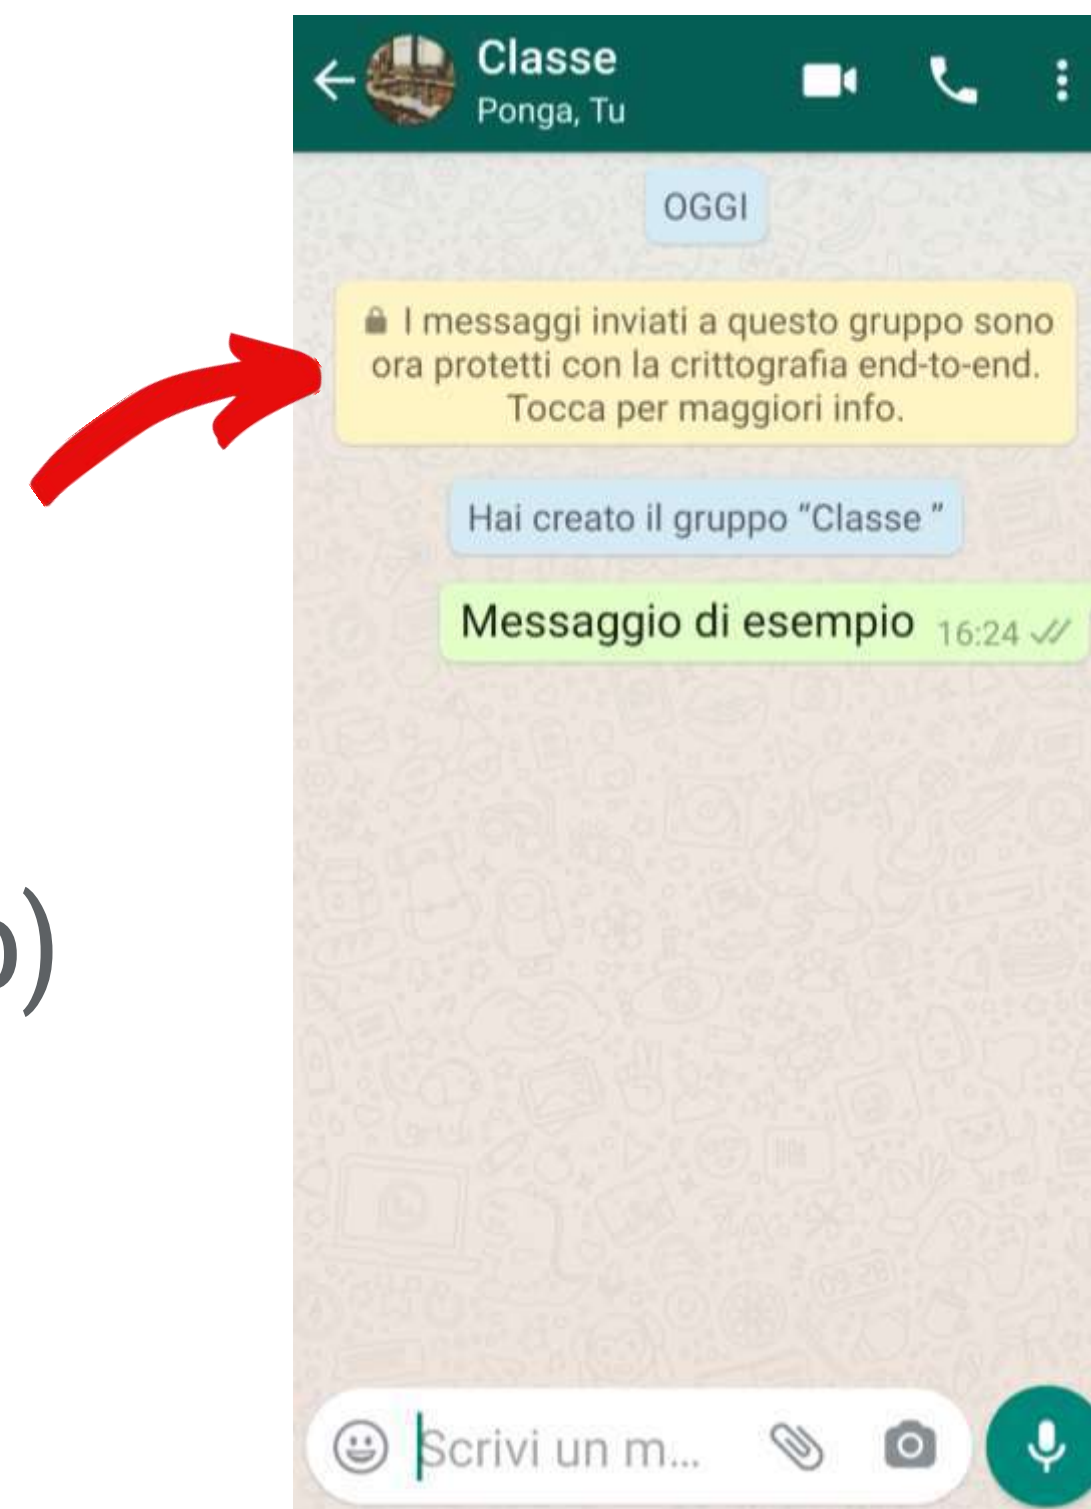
o)

Classe
Ponga, Tu

OGGI

I messaggi inviati a questo gruppo sono ora protetti con la crittografia end-to-end. Tocca per maggiori info.

Hai creato il gruppo "Classe "

Messaggio di esempio 16:24

Scrivi un m...